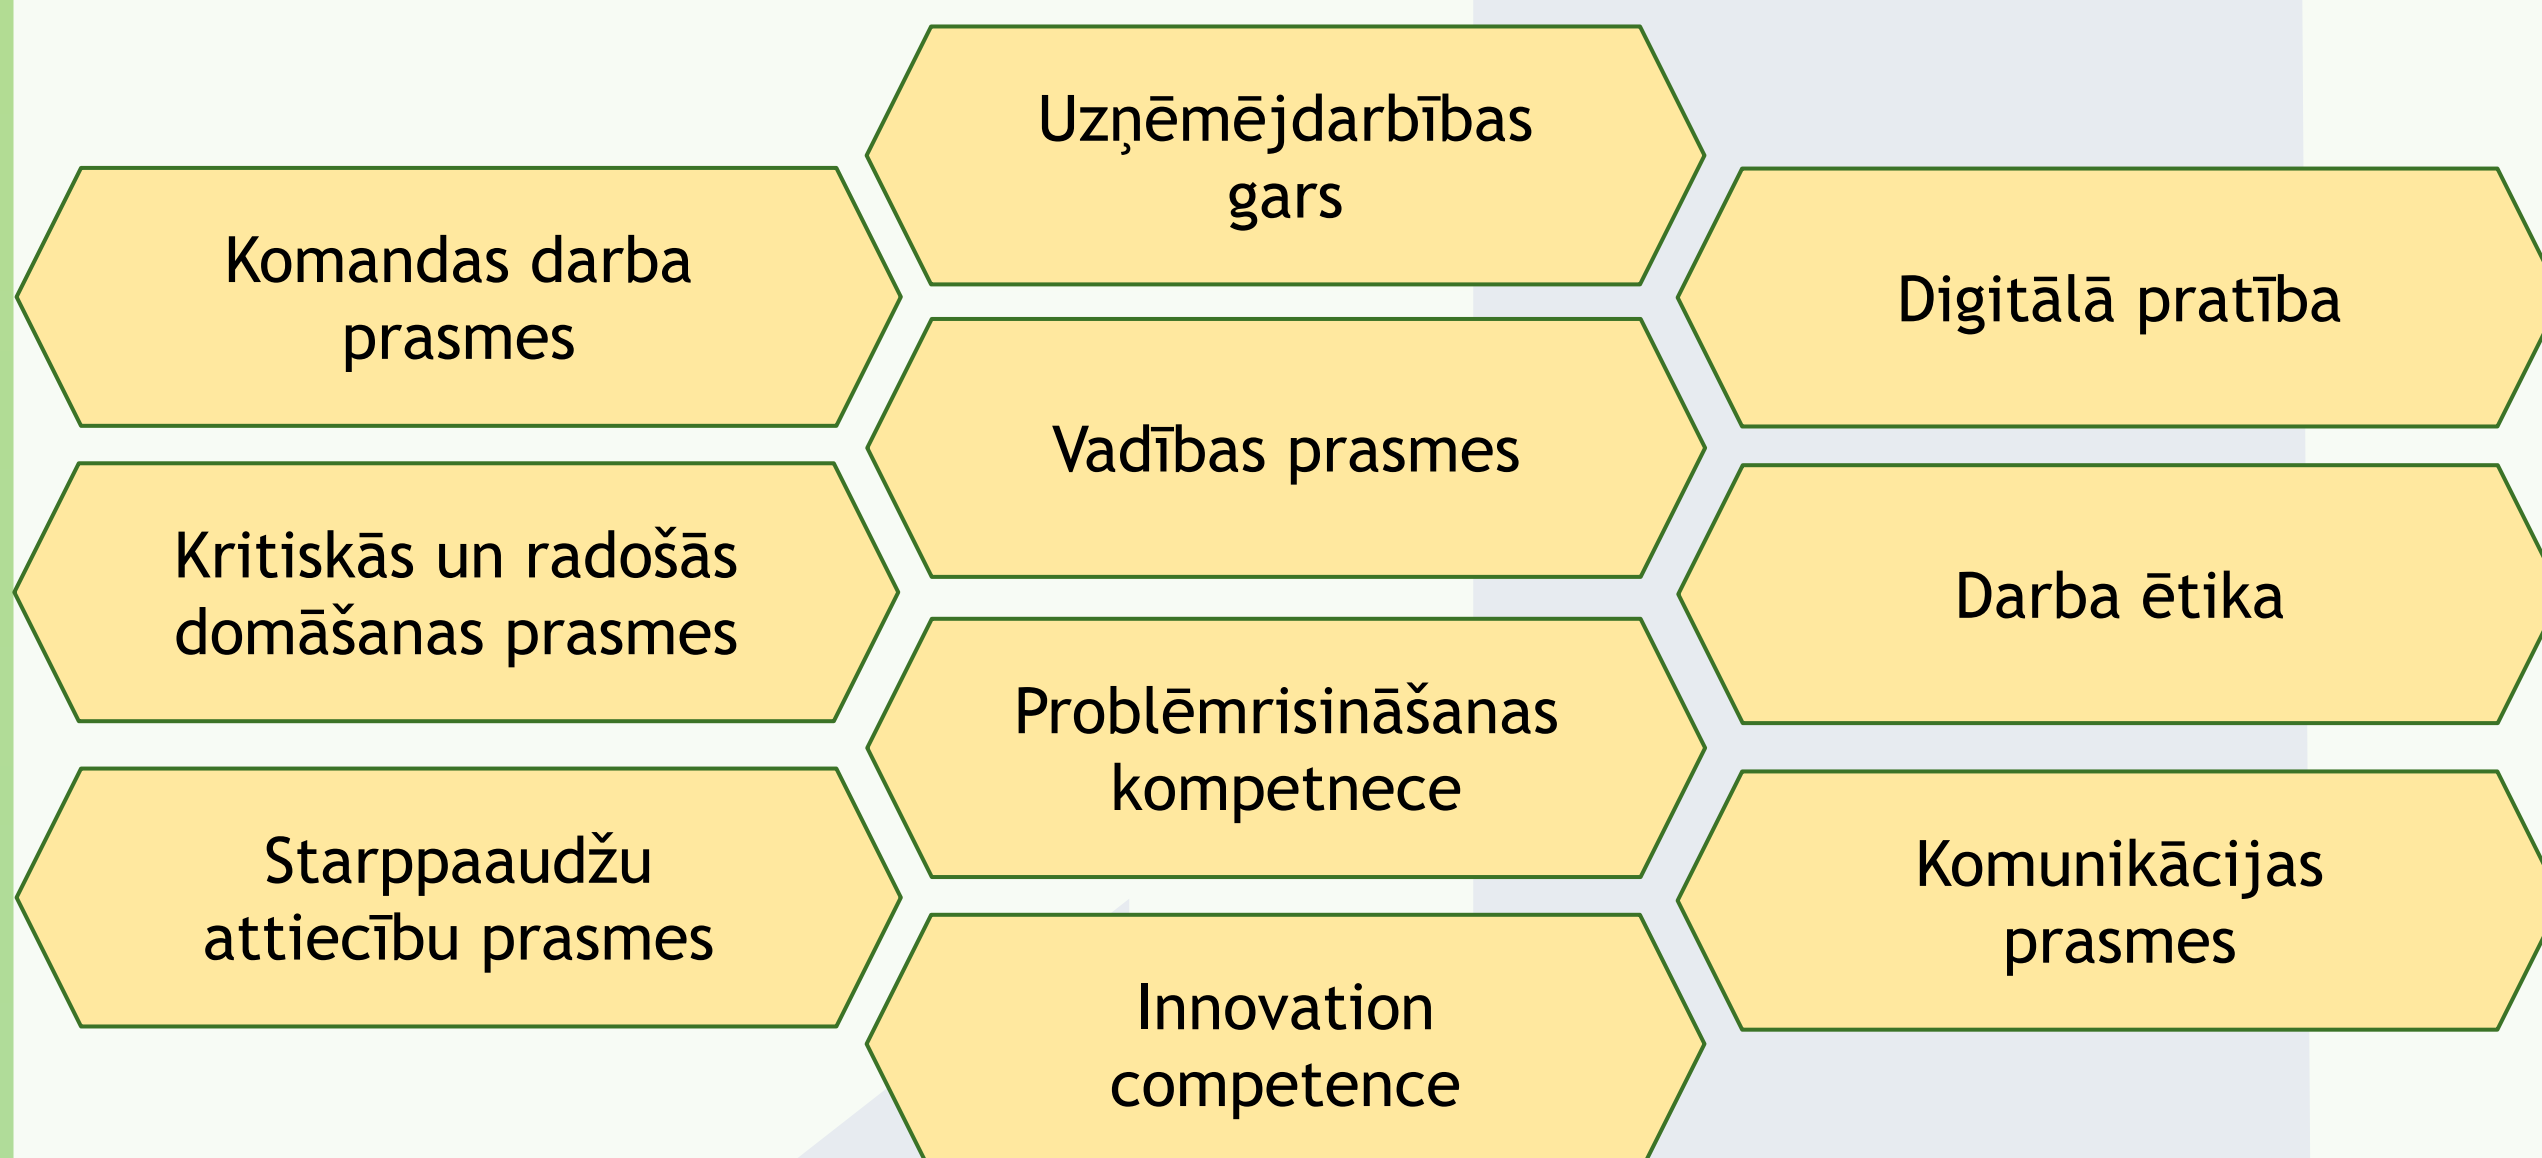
Uzņēmējdarbības gars

Komandas darba prasmes

Digitālā pratība

Vadības prasmes

Kritiskās un radošās domāšanas prasmes

Darba ētika

Problēmrisināšanas kompetnece

Starppaaudžu attiecību prasmes

Komunikācijas prasmes

Innovation competence